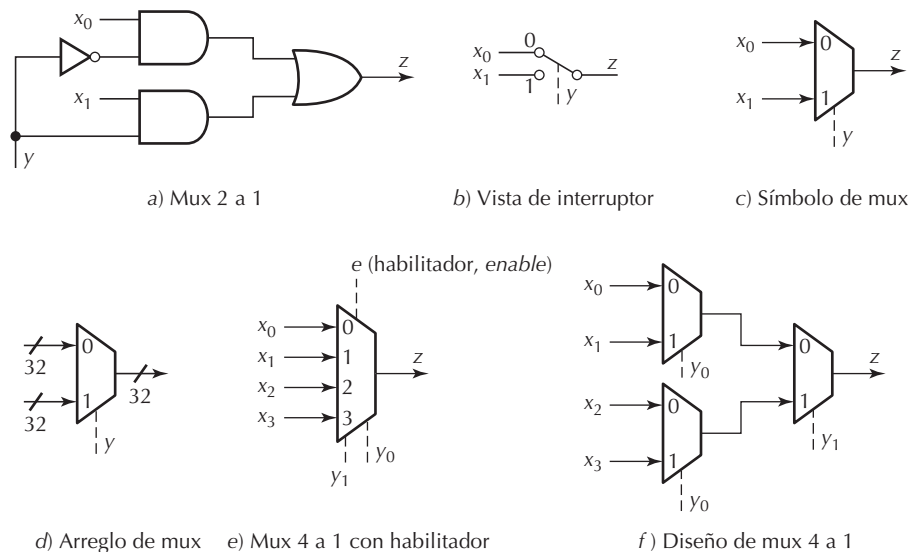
$x_0$
$x_1$
$y$
$z$

a) Mux 2 a 1

$x_0$ 0
$x_1$ 1
$y$
$z$

b) Vista de interruptor

$x_0$ 0
$x_1$ 1
$y$
$z$

c) Símbolo de mux

32
32
0
1
32
$y$

d) Arreglo de mux

e (habilitador, enable)
$x_0$ 0
$x_1$ 1
$x_2$ 2
$x_3$ 3
$z$
$y_1$
$y_0$

e) Mux 4 a 1 con habilitador

$x_0$ 0
$x_1$ 1
$y_0$
$x_2$ 0
$x_3$ 1
$y_0$
0
1
$y_1$
$z$

f ) Diseño de mux 4 a 1